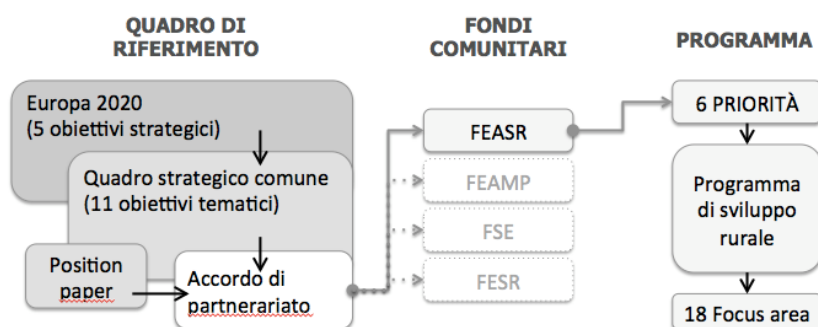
QUADRO DI RIFERIMENTO

FONDI COMUNITARI

PROGRAMMA

Europa 2020 (5 obiettivi strategici)

Quadro strategico comune (11 obiettivi tematici)

Position paper

Accordo di partnerariato

FEASR

FEAMP

FSE

FESR

6 PRIORITÀ

Programma di sviluppo rurale

18 Focus area